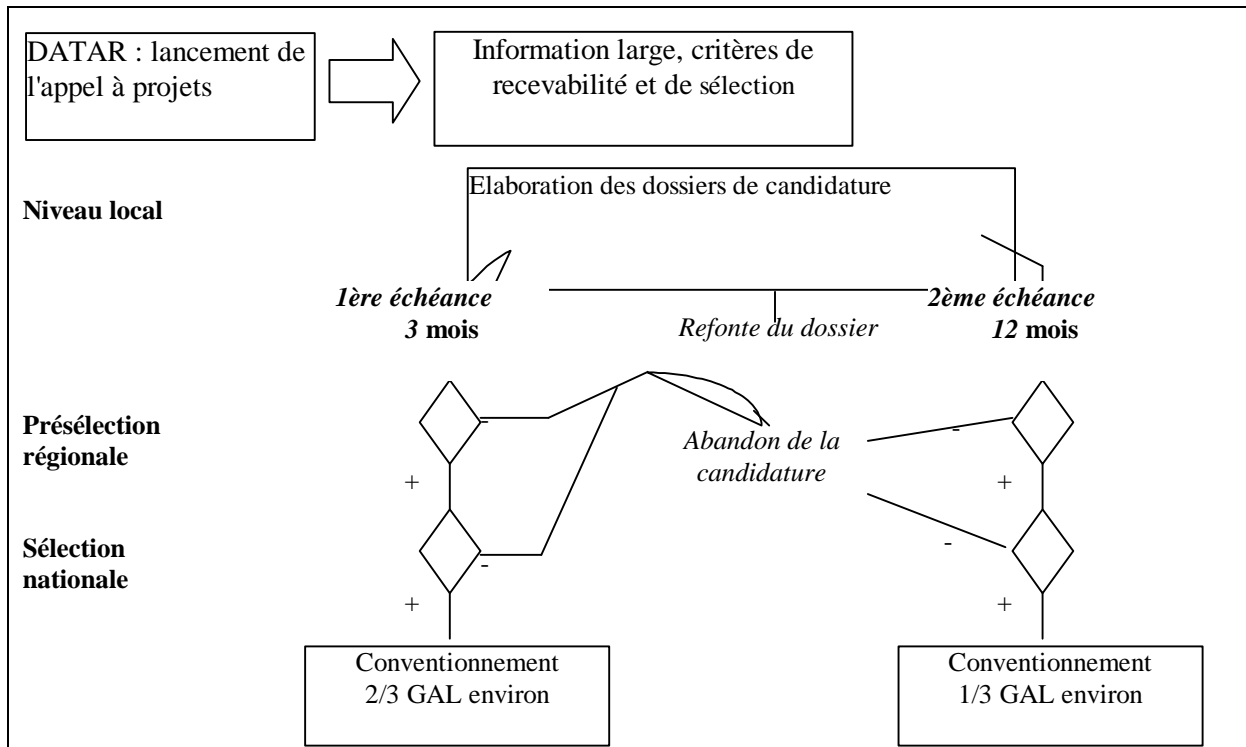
DATAR : lancement de l'appel à projets

Information large, critères de recevabilité et de sélection

Elaboration des dossiers de candidature

Niveau local

*1ère échéance* *3* mois

Refonte du dossier

*2ème échéance* *12* mois

Présélection régionale

-

+

Abandon de la candidature

-

+

Sélection nationale

-

+

-

+

Conventionnement 2/3 GAL environ

Conventionnement 1/3 GAL environ